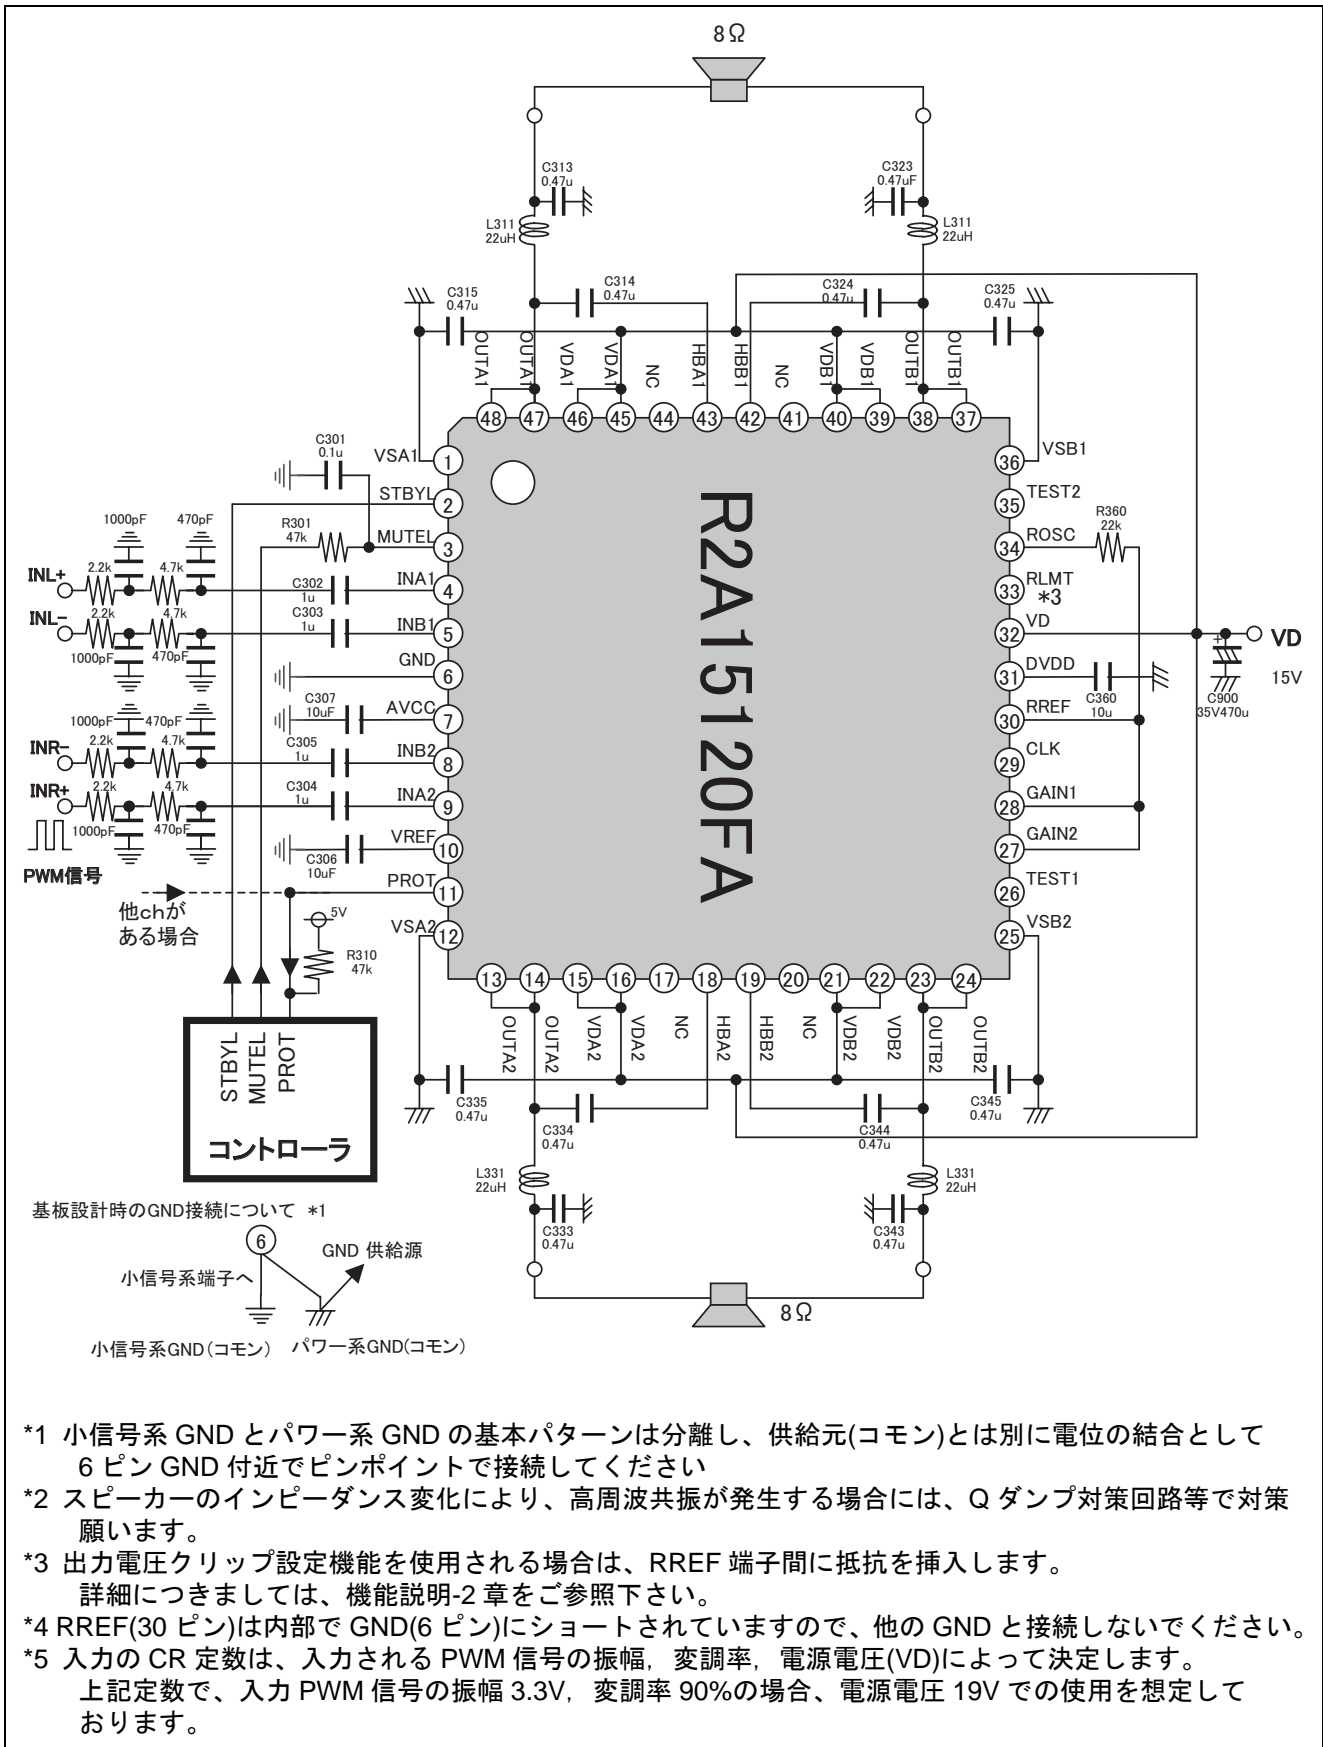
8Ω

C313
0.47u

C323
0.47uF

L311
22uH

L311
22uH

C315
0.47u

C314
0.47u

C324
0.47u

C325
0.47u

OUTA1 OUTA1 VDA1 VDA1 NC HBA1 HBB1 NC VDB1 VDB1 OUTB1 OUTB1

48 47 46 45 44 43 42 41 40 39 38 37

C301
0.1u

VSA1 1
STBYL 2
R301
47k
MUTEL 3
INA1 4
INB1 5
GND 6
AVCC 7
INB2 8
INA2 9
VREF 10
PROT 11
VSA2 12

1000pF 470pF
2.2k 4.7k
INL+
INL-
2.2k 4.7k
1000pF 470pF
C302
1u
C303
1u
1000pF 470pF
C307
10uF
INR-
2.2k 4.7k
C305
1u
INR+
2.2k 4.7k
C304
1u
1000pF 470pF
C306
10uF
PWM信号

他chが
ある場合

5V
R310
47k

R2A15120FA

36 VSB1
35 TEST2
34 ROSC
R360
22k
33 RLMT
*3
32 VD
31 DVDD
C360
10u
30 RREF
29 CLK
28 GAIN1
27 GAIN2
26 TEST1
25 VSB2

VD
15V
C900
35V470u

13 14 15 16 17 18 19 20 21 22 23 24

OUTA2 OUTA2 VDA2 VDA2 NC HBA2 HBB2 NC VDB2 VDB2 OUTB2 OUTB2

STBYL
MUTEL
PROT

コントローラ

C335
0.47u
C334
0.47u
C344
0.47u
C345
0.47u

L331
22uH
L331
22uH

C333
0.47u
C343
0.47u

8Ω

基板設計時のGND接続について *1

6
GND 供給源
小信号系端子へ
小信号系GND(コモン) パワー系GND(コモン)

*1 小信号系 GND とパワー系 GND の基本パターンは分離し、供給元(コモン)とは別に電位の結合として 6 ピン GND 付近でピンポイントで接続してください
*2 スピーカーのインピーダンス変化により、高周波共振が発生する場合には、Q ダンプ対策回路等で対策願います。
*3 出力電圧クリップ設定機能を使用される場合は、RREF 端子間に抵抗を挿入します。
詳細につきましては、機能説明-2 章をご参照下さい。
*4 RREF(30 ピン)は内部で GND(6 ピン)にショートされていますので、他の GND と接続しないでください。
*5 入力の CR 定数は、入力される PWM 信号の振幅，変調率，電源電圧(VD)によって決定します。
上記定数で、入力 PWM 信号の振幅 3.3V，変調率 90%の場合、電源電圧 19V での使用を想定しております。